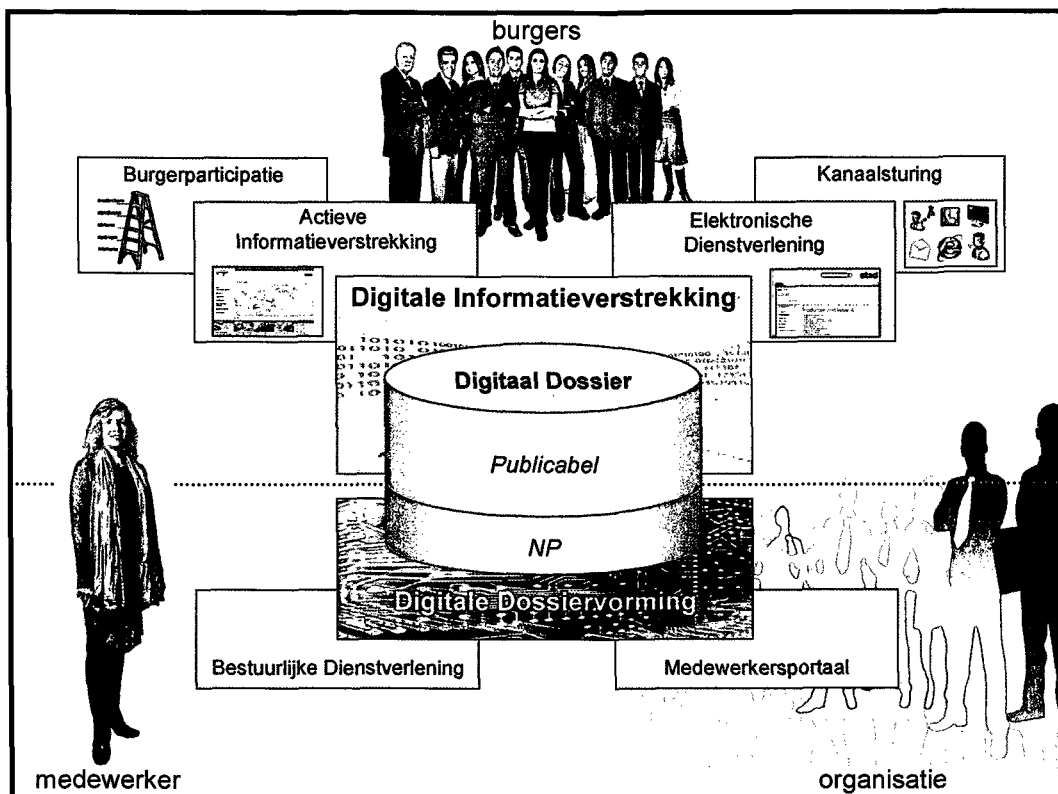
burgers

Burgerparticipatie

Actieve Informatieverstrekking

Elektronische Dienstverlening

Kanaalsturing

Digitale Informatieverstrekking

Digitaal Dossier

Publicabel

NP

Digitale Dossiervorming

Bestuurlijke Dienstverlening

Medewerkersportaal

medewerker

organisatie